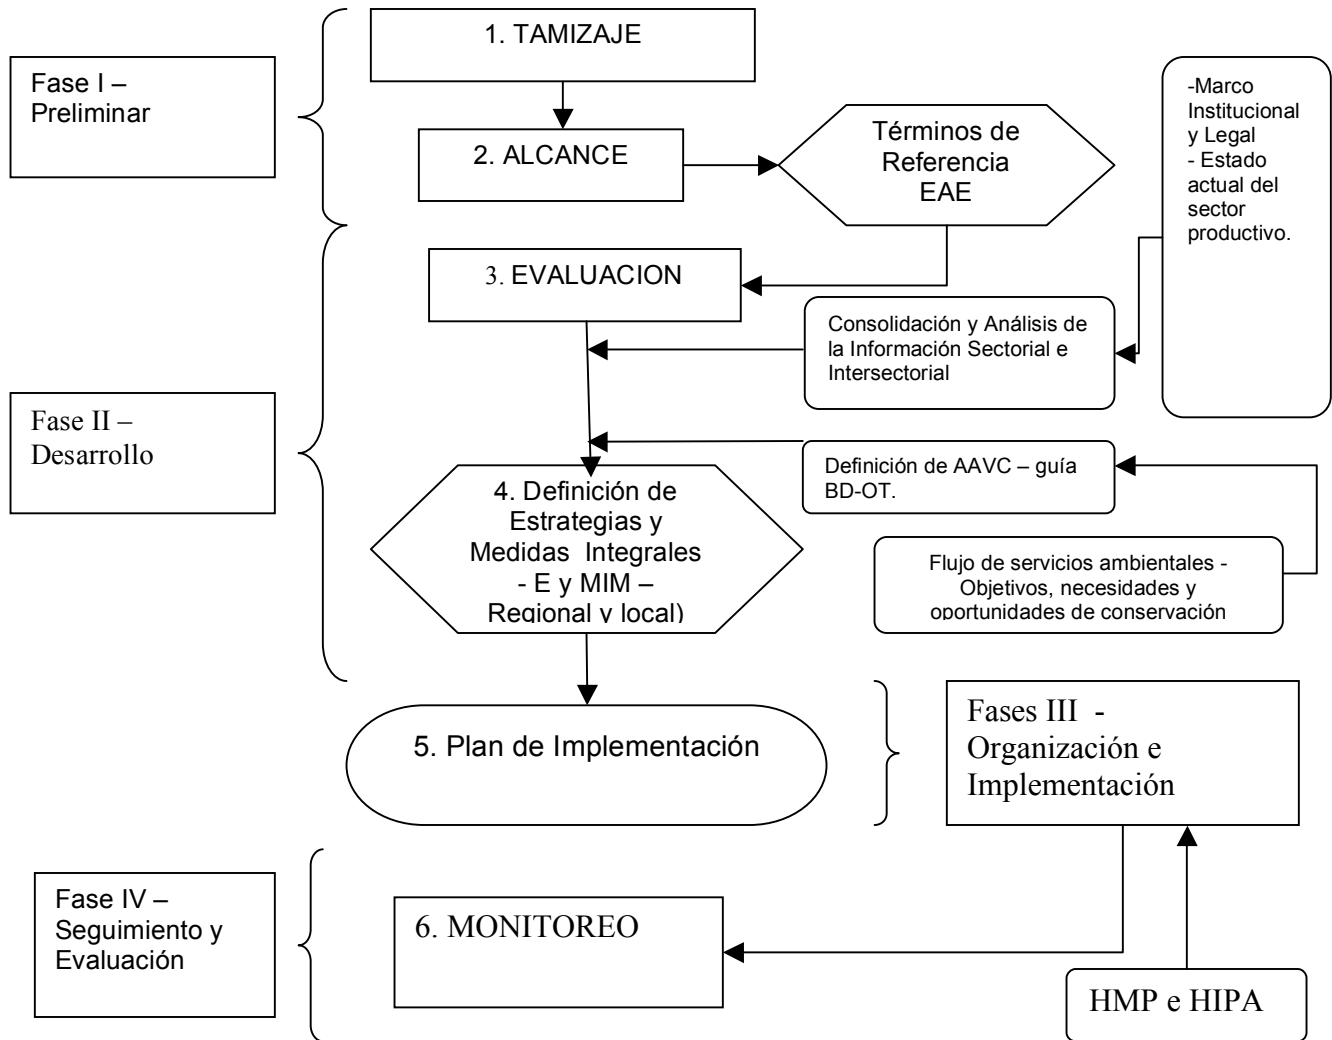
Fase I – Preliminar

1. TAMIZAJE

2. ALCANCE

Términos de Referencia EAE

-Marco Institucional y Legal
- Estado actual del sector productivo.

Fase II – Desarrollo

3. EVALUACION

Consolidación y Análisis de la Información Sectorial e Intersectorial

Definición de AAVC – guía BD-OT.

4. Definición de Estrategias y Medidas Integrales - E y MIM – Regional y local)

Flujo de servicios ambientales - Objetivos, necesidades y oportunidades de conservación

5. Plan de Implementación

Fases III - Organización e Implementación

Fase IV – Seguimiento y Evaluación

6. MONITOREO

HMP e HIPA